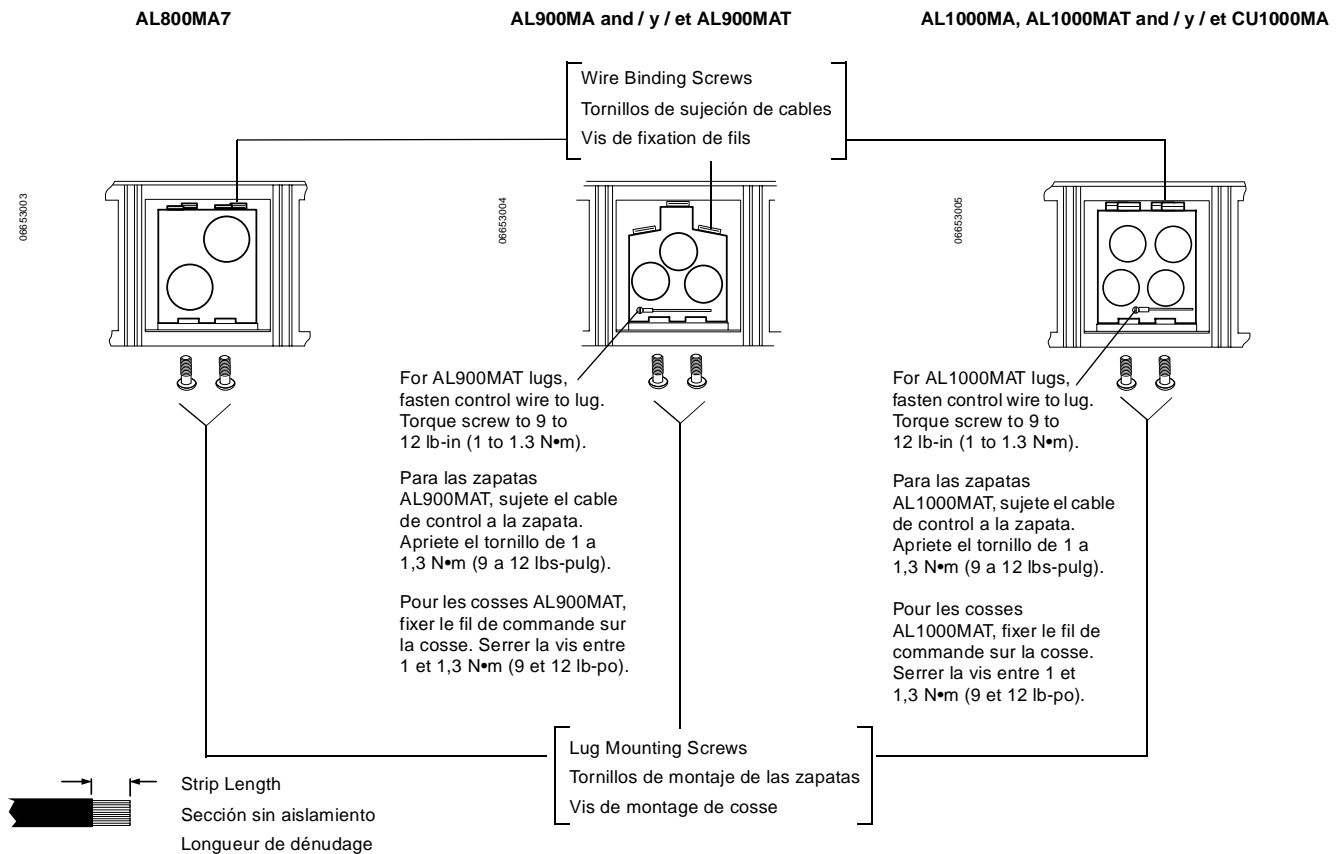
AL800MA7

AL900MA and / y / et AL900MAT

AL1000MA, AL1000MAT and / y / et CU1000MA

Wire Binding Screws
Tornillos de sujeción de cables
Vis de fixation de fils

06653003

06653004

06653005

For AL900MAT lugs, fasten control wire to lug. Torque screw to 9 to 12 lb-in (1 to 1.3 N•m).

Para las zapatas AL900MAT, sujete el cable de control a la zapata. Apriete el tornillo de 1 a 1,3 N•m (9 a 12 lbs-pulg).

Pour les cosses AL900MAT, fixer le fil de commande sur la cosse. Serrer la vis entre 1 et 1,3 N•m (9 et 12 lb-po).

For AL1000MAT lugs, fasten control wire to lug. Torque screw to 9 to 12 lb-in (1 to 1.3 N•m).

Para las zapatas AL1000MAT, sujete el cable de control a la zapata. Apriete el tornillo de 1 a 1,3 N•m (9 a 12 lbs-pulg).

Pour les cosses AL1000MAT, fixer le fil de commande sur la cosse. Serrer la vis entre 1 et 1,3 N•m (9 et 12 lb-po).

Lug Mounting Screws
Tornillos de montaje de las zapatas
Vis de montage de cosse

Strip Length
Sección sin aislamiento
Longueur de dénudage